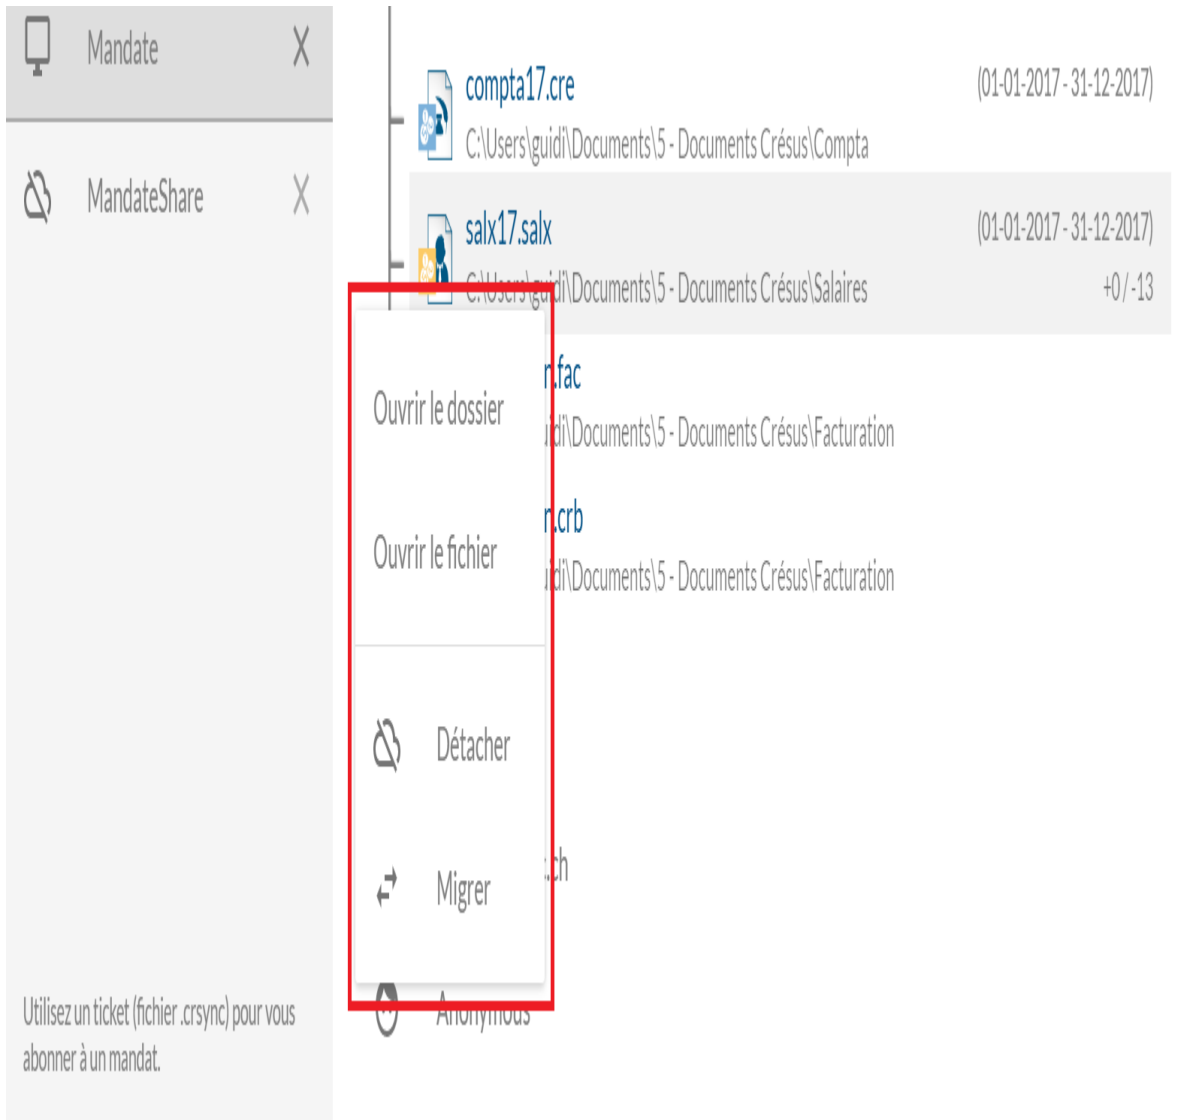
Mandate X

MandateShare X

Utilisez un ticket (fichier .crsync) pour vous abonner à un mandat.

compta17.cre (01-01-2017 - 31-12-2017)
C:\Users\guidi\Documents\5 - Documents Crésus\Compta

salx17.salx (01-01-2017 - 31-12-2017)
C:\Users\guidi\Documents\5 - Documents Crésus\Salaires +0 / -13

n.fac
uidi\Documents\5 - Documents Crésus\Facturation

n.crb
uidi\Documents\5 - Documents Crésus\Facturation

Ouvrir le dossier

Ouvrir le fichier

Détacher

Migrer

ch

Anonymous